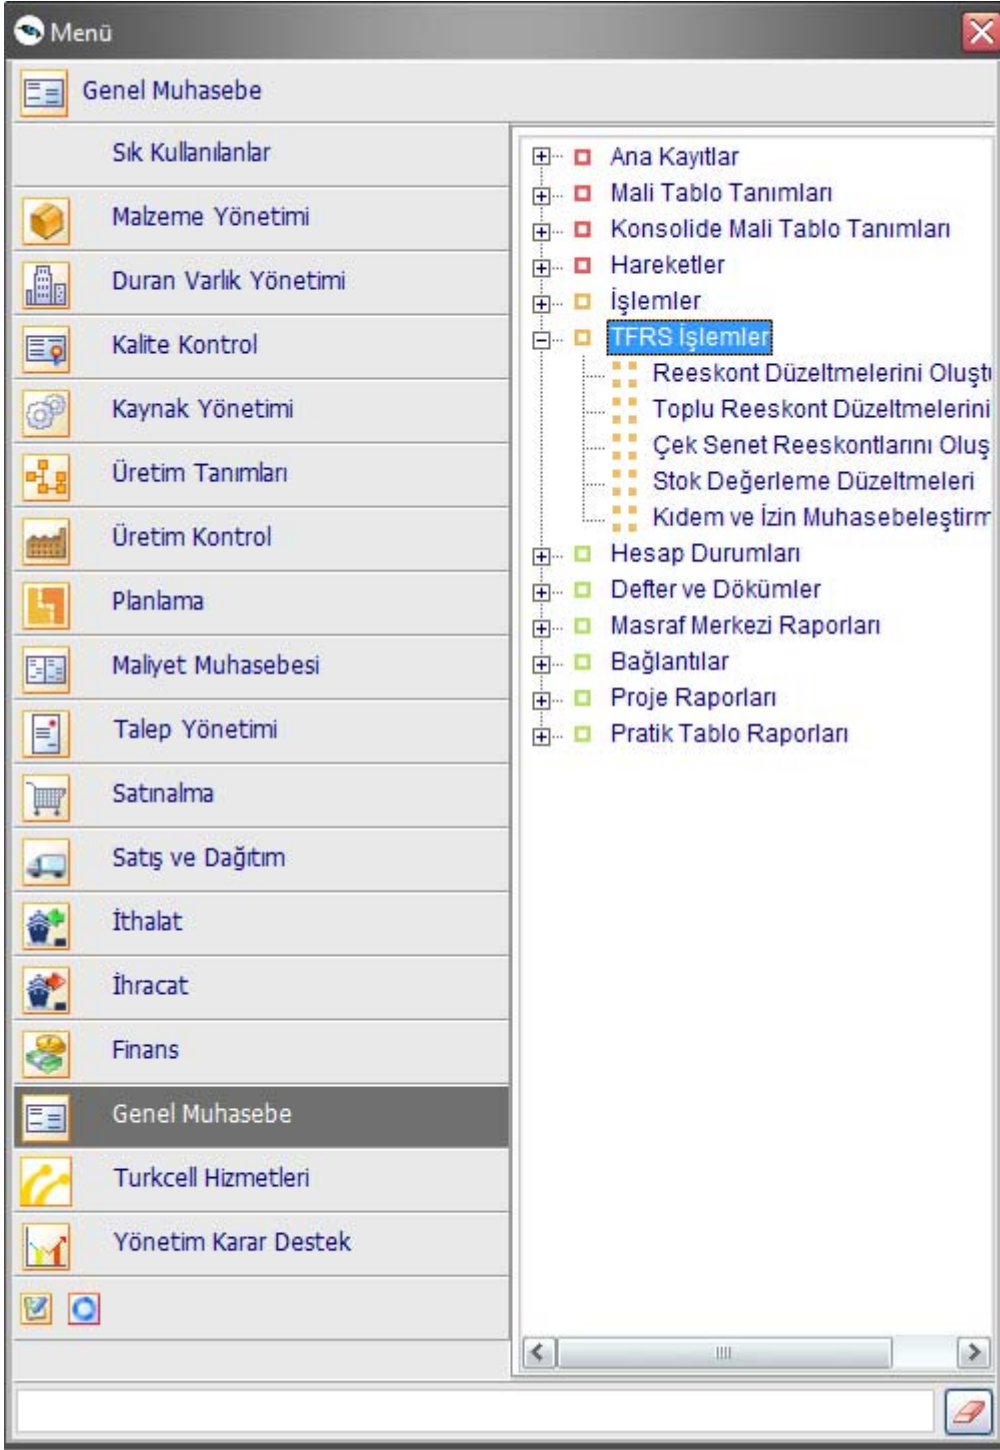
Menü

Genel Muhasebe

Sık Kullanılanlar
Malzeme Yönetimi
Duran Varlık Yönetimi
Kalite Kontrol
Kaynak Yönetimi
Üretim Tanımları
Üretim Kontrol
Planlama
Maliyet Muhasebesi
Talep Yönetimi
Satınalma
Satış ve Dağıtım
İthalat
İhracat
Finans
Genel Muhasebe
Turkcell Hizmetleri
Yönetim Karar Destek

Ana Kayıtlar
Mali Tablo Tanımları
Konsolide Mali Tablo Tanımları
Hareketler
İşlemler
TFRS İşlemler
Reeskont Düzeltmelerini Oluşt
Toplu Reeskont Düzeltmelerini
Çek Senet Reeskontlarını Oluş
Stok Değerleme Düzeltmeleri
Kıdem ve İzin Muhasebeleştirm
Hesap Durumları
Defter ve Dökümler
Masraf Merkezi Raporları
Bağlantılar
Proje Raporları
Pratik Tablo Raporları